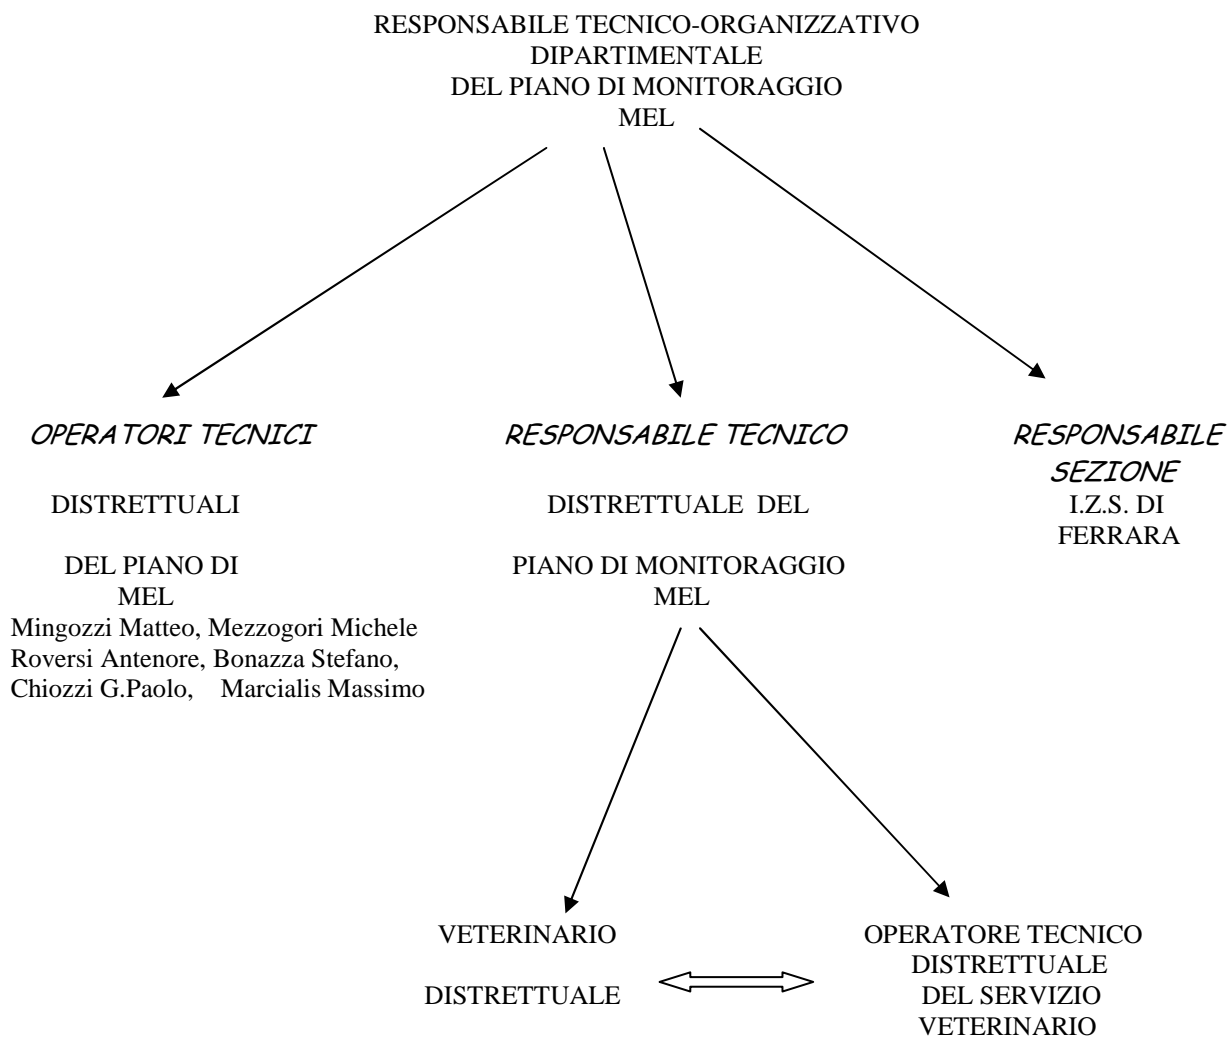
RESPONSABILE TECNICO-ORGANIZZATIVO
DIPARTIMENTALE
DEL PIANO DI MONITORAGGIO
MEL

OPERATORI TECNICI

DISTRETTUALI

DEL PIANO DI
MEL
Mingozzi Matteo, Mezzogori Michele
Roversi Antenore, Bonazza Stefano,
Chiozzi G.Paolo, Marcialis Massimo

RESPONSABILE TECNICO

DISTRETTUALE DEL

PIANO DI MONITORAGGIO
MEL

RESPONSABILE
SEZIONE
I.Z.S. DI
FERRARA

VETERINARIO

DISTRETTUALE

OPERATORE TECNICO
DISTRETTUALE
DEL SERVIZIO
VETERINARIO